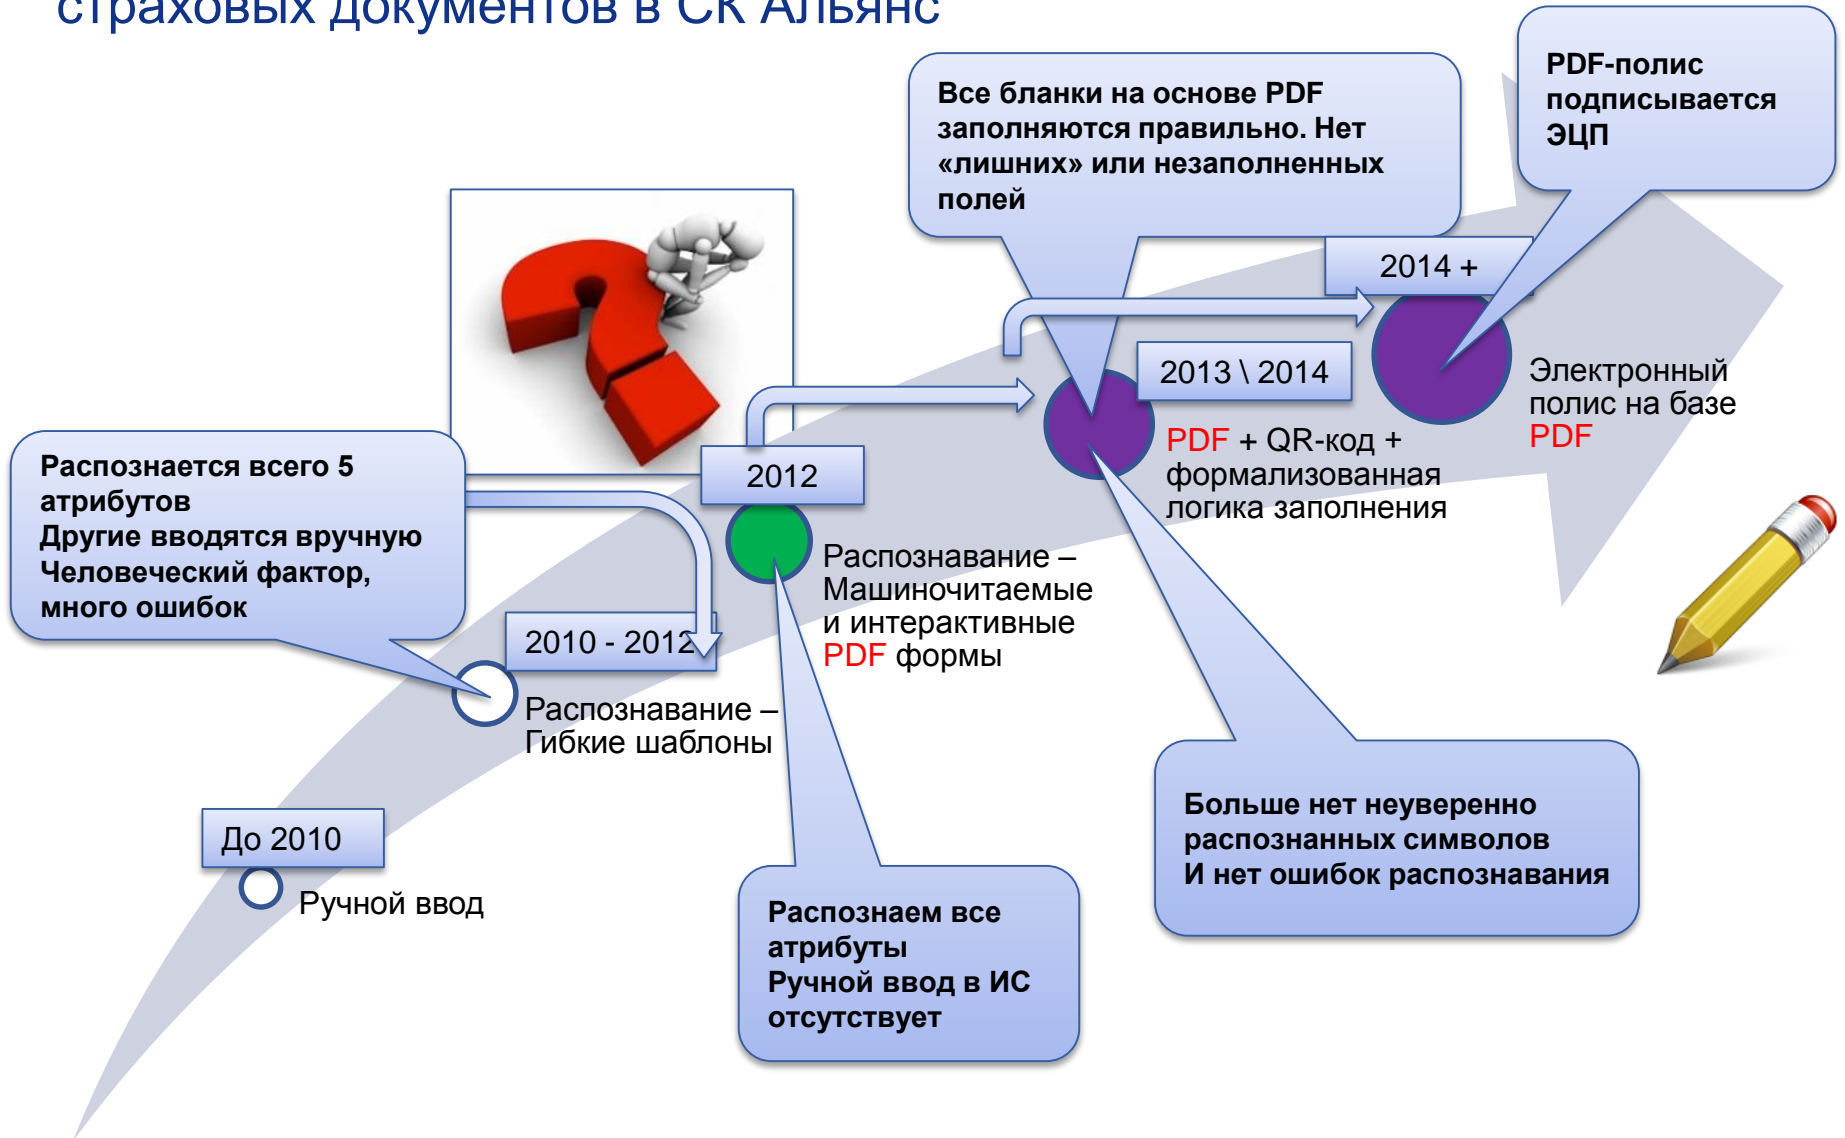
страховых документов в СК Альянс

Все бланки на основе PDF заполняются правильно. Нет «лишних» или незаполненных полей

PDF-полис подписывается ЭЦП

2014 +

2013 \ 2014

Электронный полис на базе PDF

PDF + QR-код + формализованная логика заполнения

2012

Распознается всего 5 атрибутов
Другие вводятся вручную
Человеческий фактор, много ошибок

Распознавание – Машиночитаемые и интерактивные PDF формы

2010 - 2012

Распознавание – Гибкие шаблоны

До 2010

Ручной ввод

Больше нет неуверенно распознанных символов
И нет ошибок распознавания

Распознаем все атрибуты
Ручной ввод в ИС отсутствует